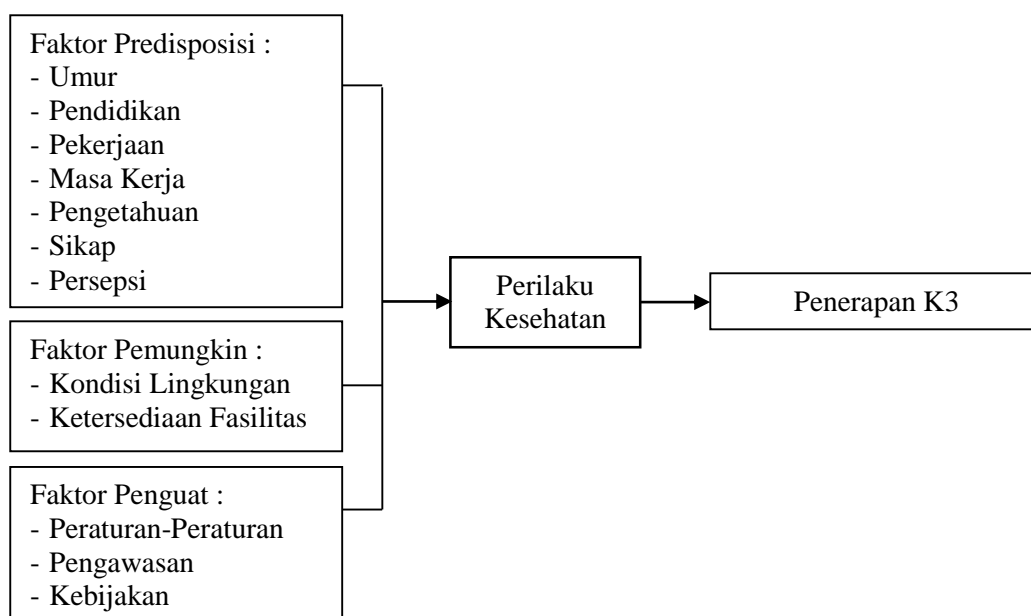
Faktor Predisposisi :
- Umur
- Pendidikan
- Pekerjaan
- Masa Kerja
- Pengetahuan
- Sikap
- Persepsi

Faktor Pemungkin :
- Kondisi Lingkungan
- Ketersediaan Fasilitas

Faktor Penguat :
- Peraturan-Peraturan
- Pengawasan
- Kebijakan

Perilaku Kesehatan

Penerapan K3